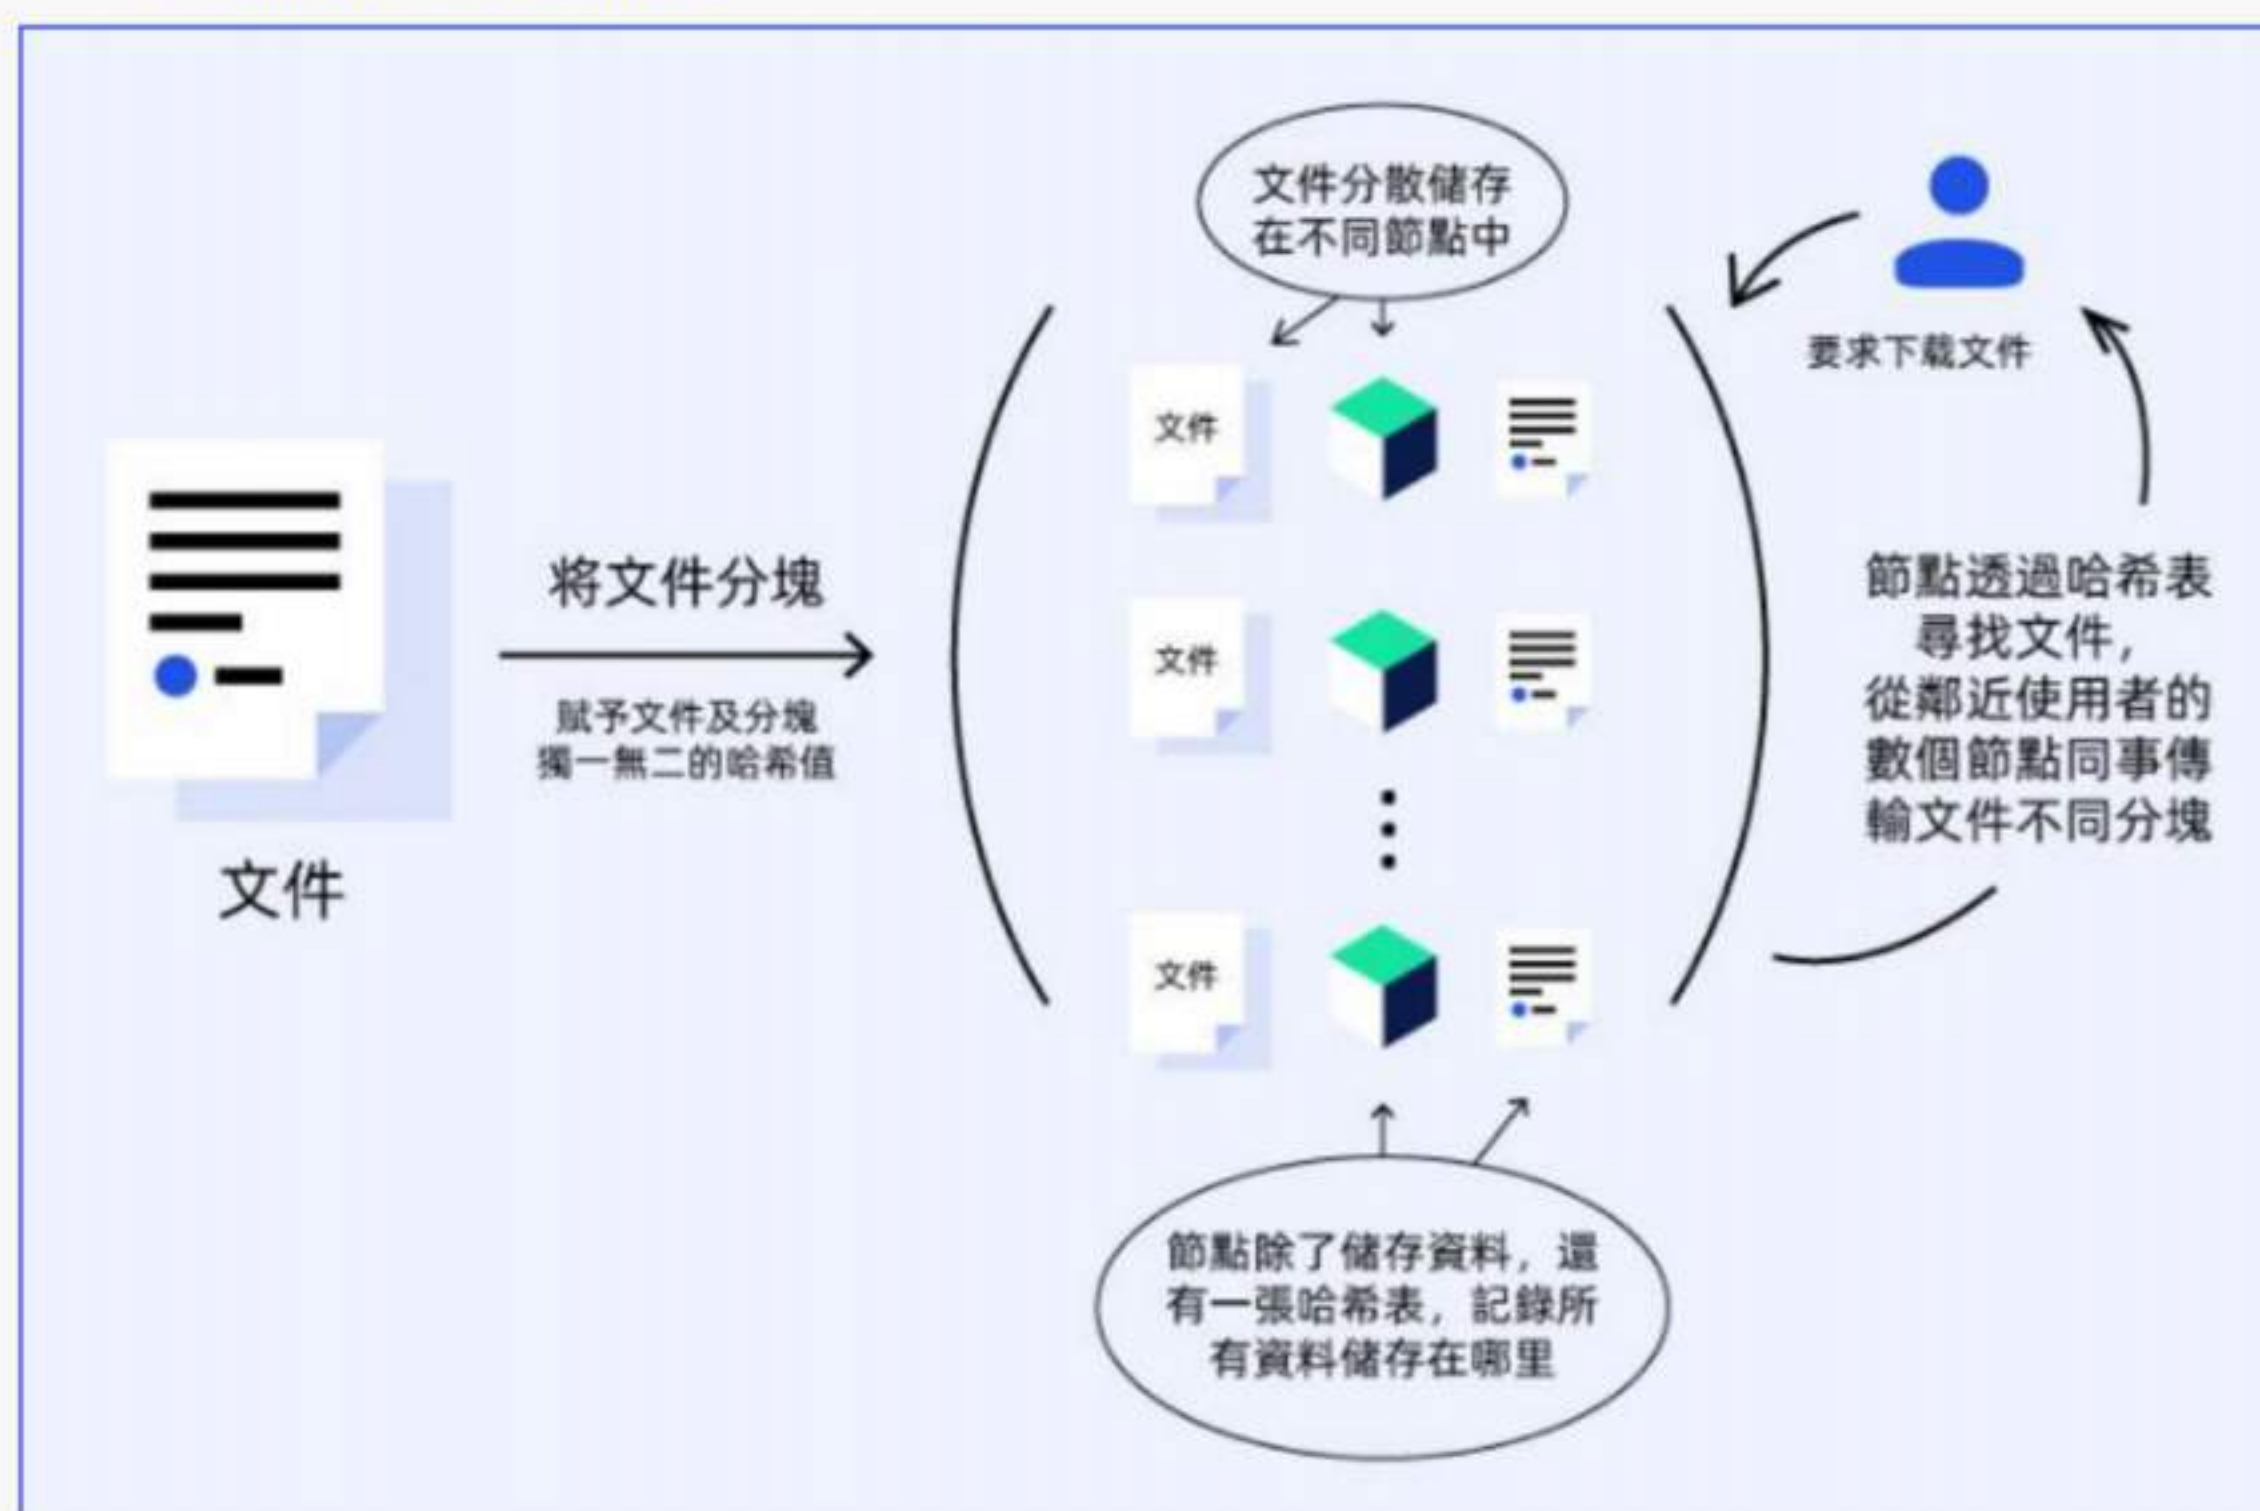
文件

將文件分塊

賦予文件及分塊
獨一無二的哈希值

文件分散儲存
在不同節點中

文件

文件

文件

節點除了儲存資料，還
有一張哈希表，記錄所
有資料儲存在哪里

要求下載文件

節點透過哈希表
尋找文件，
從鄰近使用者的
數個節點同事傳
輸文件不同分塊